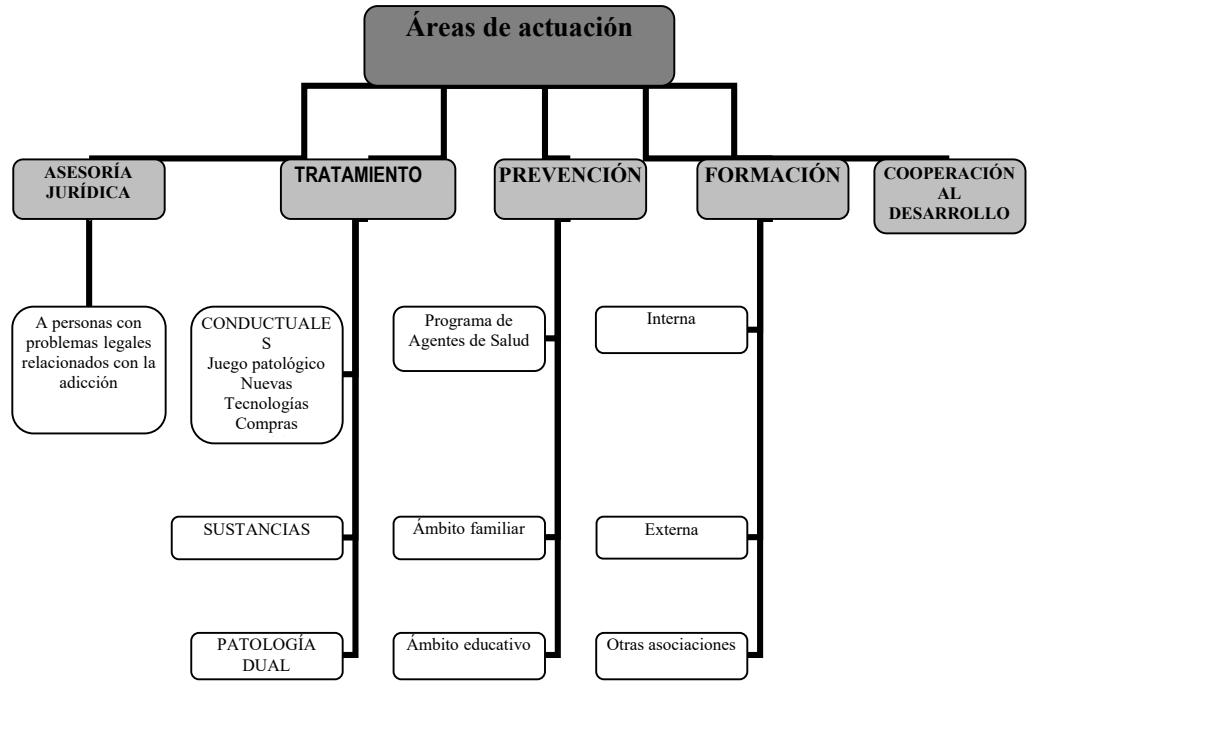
Áreas de actuación

ASESORÍA JURÍDICA

A personas con problemas legales relacionados con la adicción

TRATAMIENTO

CONDUCTUALE S
Juego patológico
Nuevas Tecnologías
Compras

SUSTANCIAS

PATOLOGÍA DUAL

PREVENCIÓN

Programa de Agentes de Salud

Ámbito familiar

Ámbito educativo

FORMACIÓN

Interna

Externa

Otras asociaciones

COOPERACIÓN AL DESARROLLO